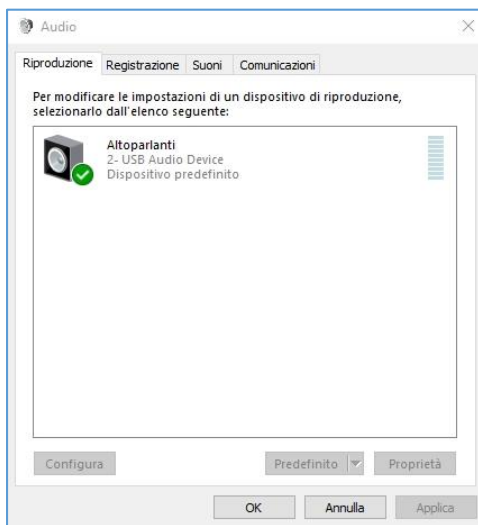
Audio

Riproduzione | Registrazione | Suoni | Comunicazioni

Per modificare le impostazioni di un dispositivo di riproduzione, selezionarlo dall'elenco seguente:

Altoparlanti
2- USB Audio Device
Dispositivo predefinito

Configura | Predefinito | Proprietà

OK | Annulla | Applica